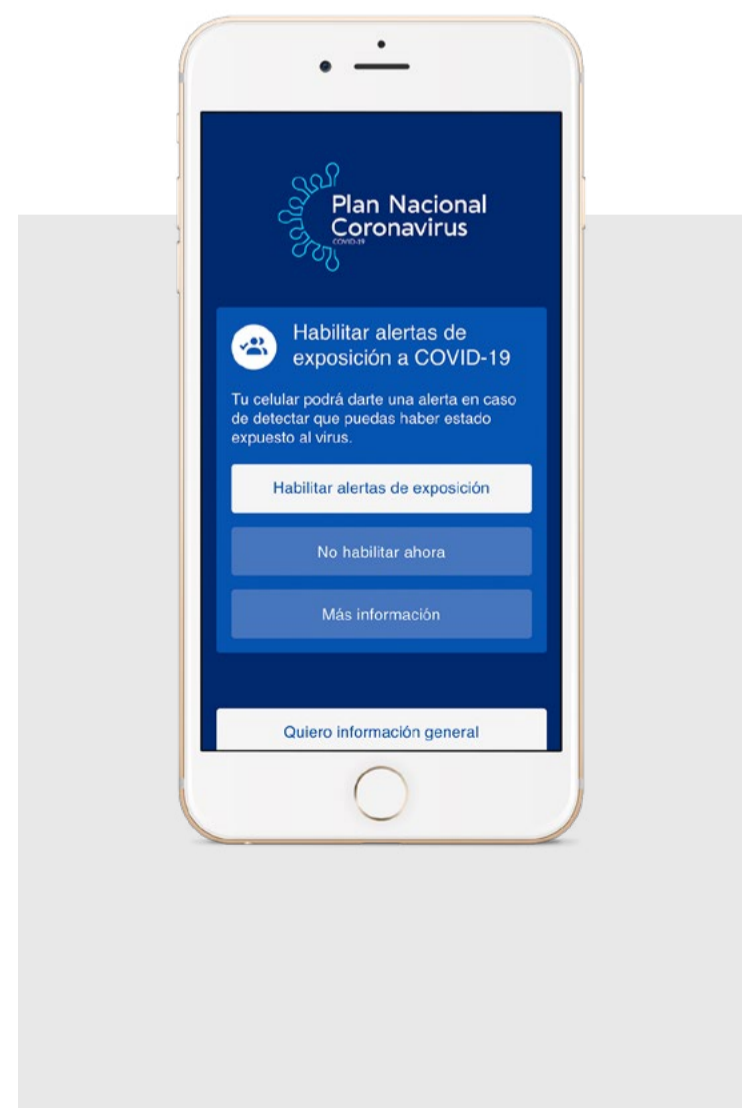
Plan Nacional
Coronavirus
COVID-19

Habilitar alertas de exposición a COVID-19

Tu celular podrá darte una alerta en caso de detectar que puedas haber estado expuesto al virus.

Habilitar alertas de exposición

No habilitar ahora

Más información

Quiero información general